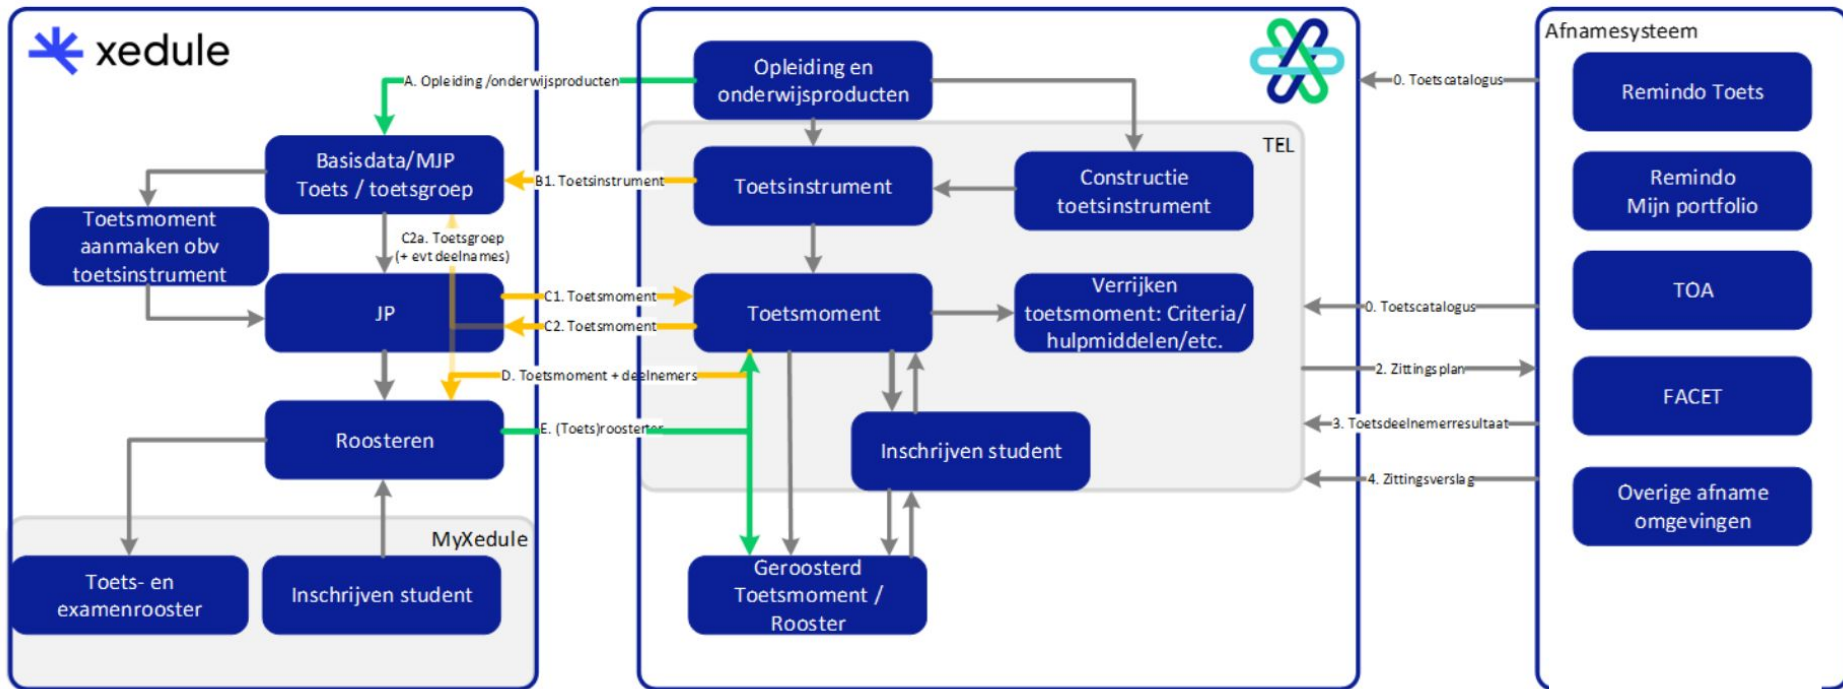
xedule

A. Opleiding /onderwijsproducten

Basisdata/MJP Toets / toetsgroep

B1. Toetsinstrument

Toetsmoment aanmaken obv toetsinstrument

C2a. Toetsgroep (+ evt deelnames)

JP

C1. Toetsmoment

C2. Toetsmoment

D. Toetsmoment + deelnemers

Roosteren

E. (Toets)roosteren

MyXedule

Toets- en examenrooster

Inschrijven student

Opleiding en onderwijsproducten

TEL

Toetsinstrument

Constructie toetsinstrument

Toetsmoment

Verrijken toetsmoment: Criteria/ hulpmiddelen/etc.

Inschrijven student

Geroosterd Toetsmoment / Rooster

0. Toetscatalogus

0. Toetscatalogus

2. Zittingsplan

3. Toetsdeelnemerresultaat

4. Zittingsverslag

Afnamesysteem

Remindo Toets

Remindo Mijn portfolio

TOA

FACET

Overige afname omgevingen